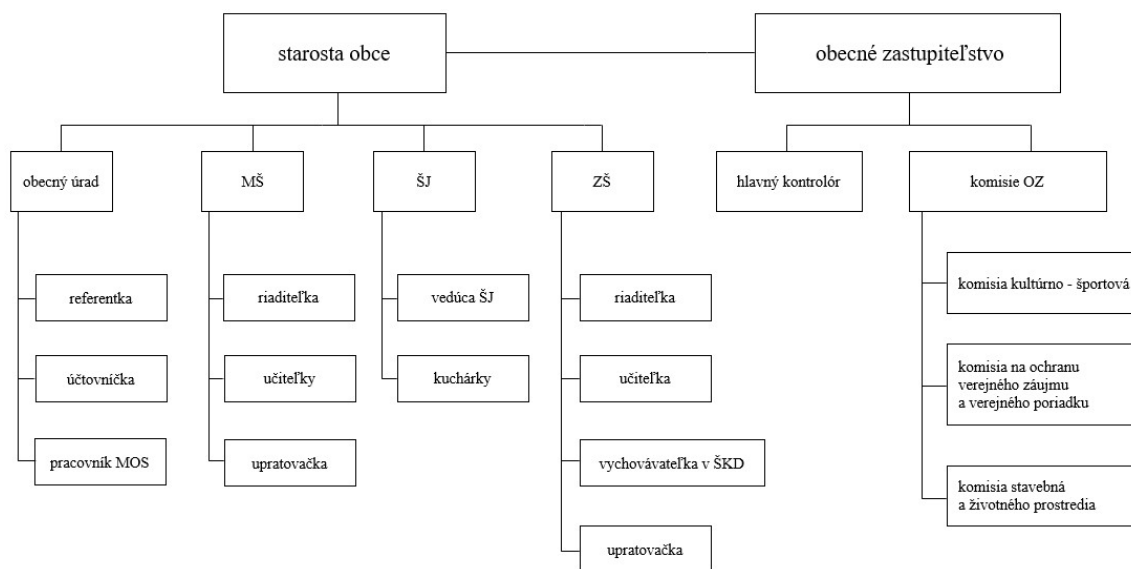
starosta obce

obecné zastupiteľstvo

obecný úrad

MŠ

ŠJ

ZŠ

hlavný kontrolór

komisie OZ

referentka

účtovníčka

pracovník MOS

riaditeľka

učiteľky

upratovačka

vedúca ŠJ

kuchárky

riaditeľka

učiteľka

vychovávateľka v ŠKD

upratovačka

komisia kultúrno - športová

komisia na ochranu verejného záujmu a verejného poriadku

komisia stavebná a životného prostredia